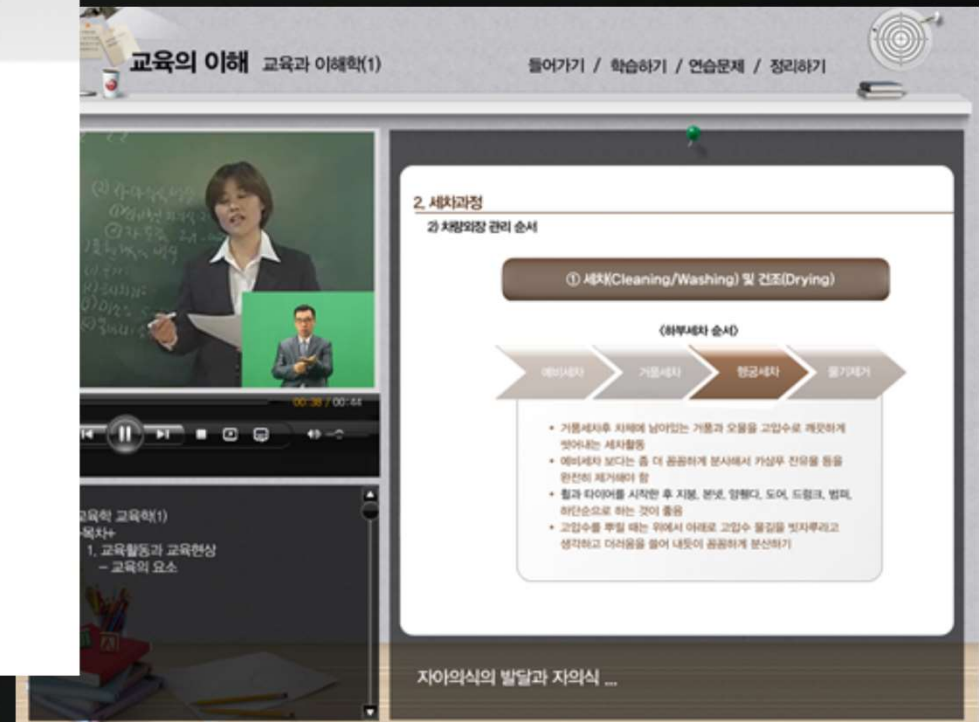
교육의 이해 교육과 이해학(1)

들어가기 / 학습하기 / 연습문제 / 정리하기

00:36 / 00:44

교육학 교육학(1)
-목차-
1. 교육활동과 교육현상
- 교육의 요소

2. 세차과정
2) 차량외장 관리 순서

① 세차(Cleaning/Washing) 및 건조(Drying)

<하부세차 순서>

예비세차 | 거품세차 | 헹굼세차 | 물기제거

• 거품세차후 차체에 남아있는 거품과 오물을 고압수로 깨끗하게 씻어내는 세차활동
• 예비세차 보다는 좀 더 꼼꼼하게 분사해서 카샴푸 잔유물 등을 완전히 제거해야 함
• 휠과 타이어를 시작한 후 지붕, 본넷, 앞펜다, 도어, 트렁크, 범퍼, 하단순으로 하는 것이 좋음
• 고압수를 뿌릴 때는 위에서 아래로 고압수 물길을 빗자루라고 생각하고 더러움을 쓸어 내듯이 꼼꼼하게 분산하기

자아의식의 발달과 자의식 ...